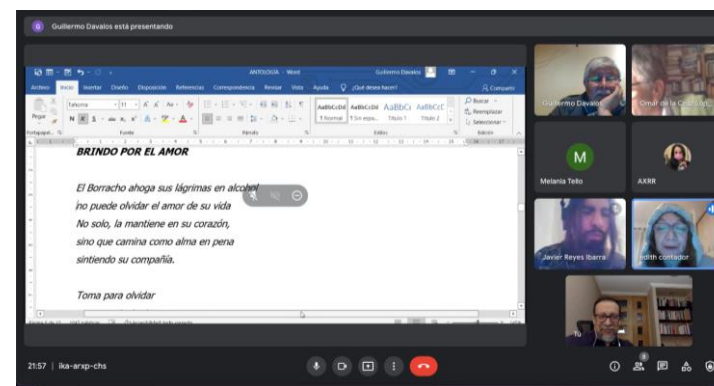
Guillermo Davalos está presentando

ANTOLOGÍA - Word

Guillermo Davalos

Archivo Inicio Insertar Diseño Disposición Referencias Correspondencia Revisar Vista Ayuda ¿Qué desea hacer?

Compartir

Pegar

Tahoma

Portapapeles Fuente Párrafo Estilos Edición

AaBbCcDd 1 Normal

AaBbCcDd 1 Sin espa...

AaBbCc Título 1

AaBbCcE Título 2

Buscar

Reemplazar

Seleccionar

BRINDO POR EL AMOR

El Borracho ahoga sus lágrimas en alcohol
no puede olvidar el amor de su vida
No solo, la mantiene en su corazón,
sino que camina como alma en pena
sintiendo su compañía.

Toma para olvidar

Guillermo Davalos

Omar de la Cruz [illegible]

M

Melania Tello

AXRR

Javier Reyes Ibarra

edith contador

Tú

21:57 | ika-arxp-chs